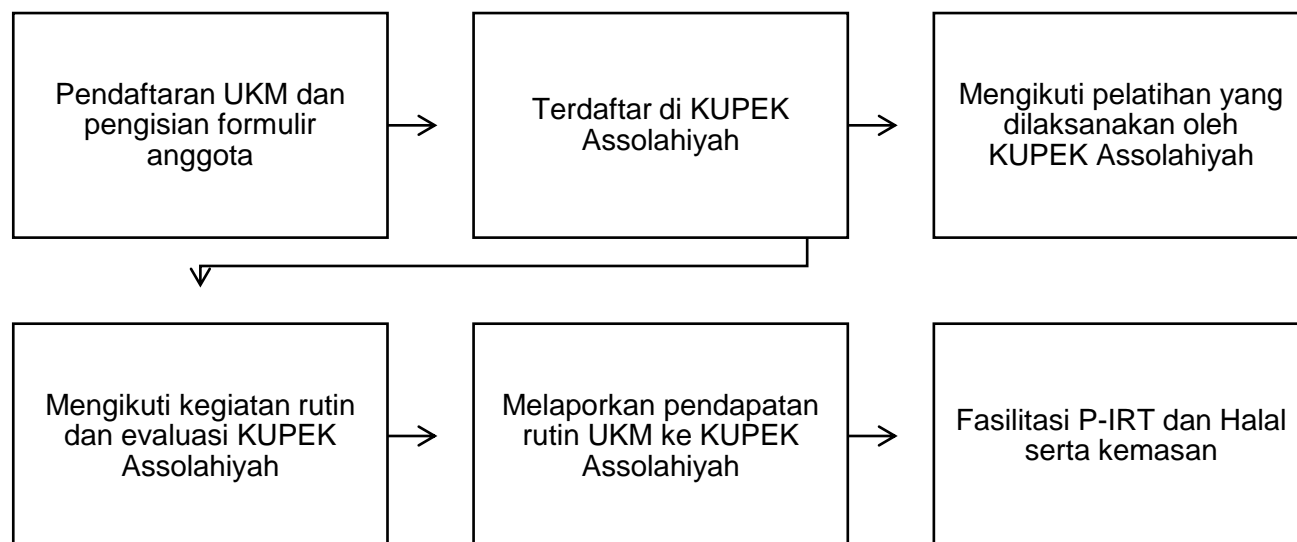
Pendaftaran UKM dan pengisian formulir anggota

Terdaftar di KUPEK Assolahiyah

Mengikuti pelatihan yang dilaksanakan oleh KUPEK Assolahiyah

Mengikuti kegiatan rutin dan evaluasi KUPEK Assolahiyah

Melaporkan pendapatan rutin UKM ke KUPEK Assolahiyah

Fasilitasi P-IRT dan Halal serta kemasan